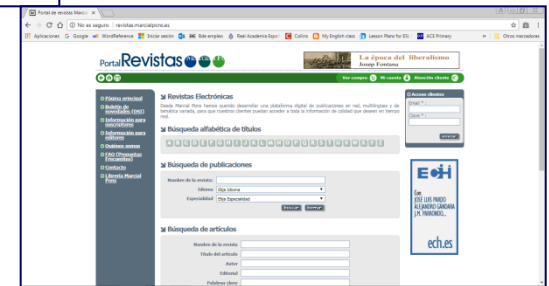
Portal de revistas Marcial ×

No es seguro | revistas.marcialpons.es

Aplicaciones Google WordReference Iniciar sesión BBC Bde empleo Real Academia Españ Collins My English class Lesson Plans for ESL ACE Primary Otros marcadores

Portal Revistas

La época del liberalismo
Josep Fontana

Ver compra | Mi cuenta | Atención cliente

Página principal
Boletín de novedades (PDF)
Información para suscriptores
Información para editores
Quiénes somos
FAQ (Preguntas Frecuentes)
Contacto
Librería Marcial Pons

Revistas Electrónicas

Desde Marcial Pons hemos querido desarrollar una plataforma digital de publicaciones en red, multilingüe y de temática variada, para que nuestros clientes puedan acceder a toda la información de calidad que deseen en tiempo real.

Búsqueda alfabética de títulos

A B C D E F G H I J K L M N O P Q R S T U V W X Y Z

Búsqueda de publicaciones

Nombre de la revista:
Idioma: Elija Idioma
Especialidad: Elija Especialidad
Buscar Borrar

Búsqueda de artículos

Nombre de la revista
Título del artículo
Autor
Editorial
Palabras clave

Acceso clientes
Email *
Clave *
Entrar

ECH
Con JOSÉ LUIS PARDO ALEJANDRO GÁNDARA J.M. PAVKOVIC...
ech.es